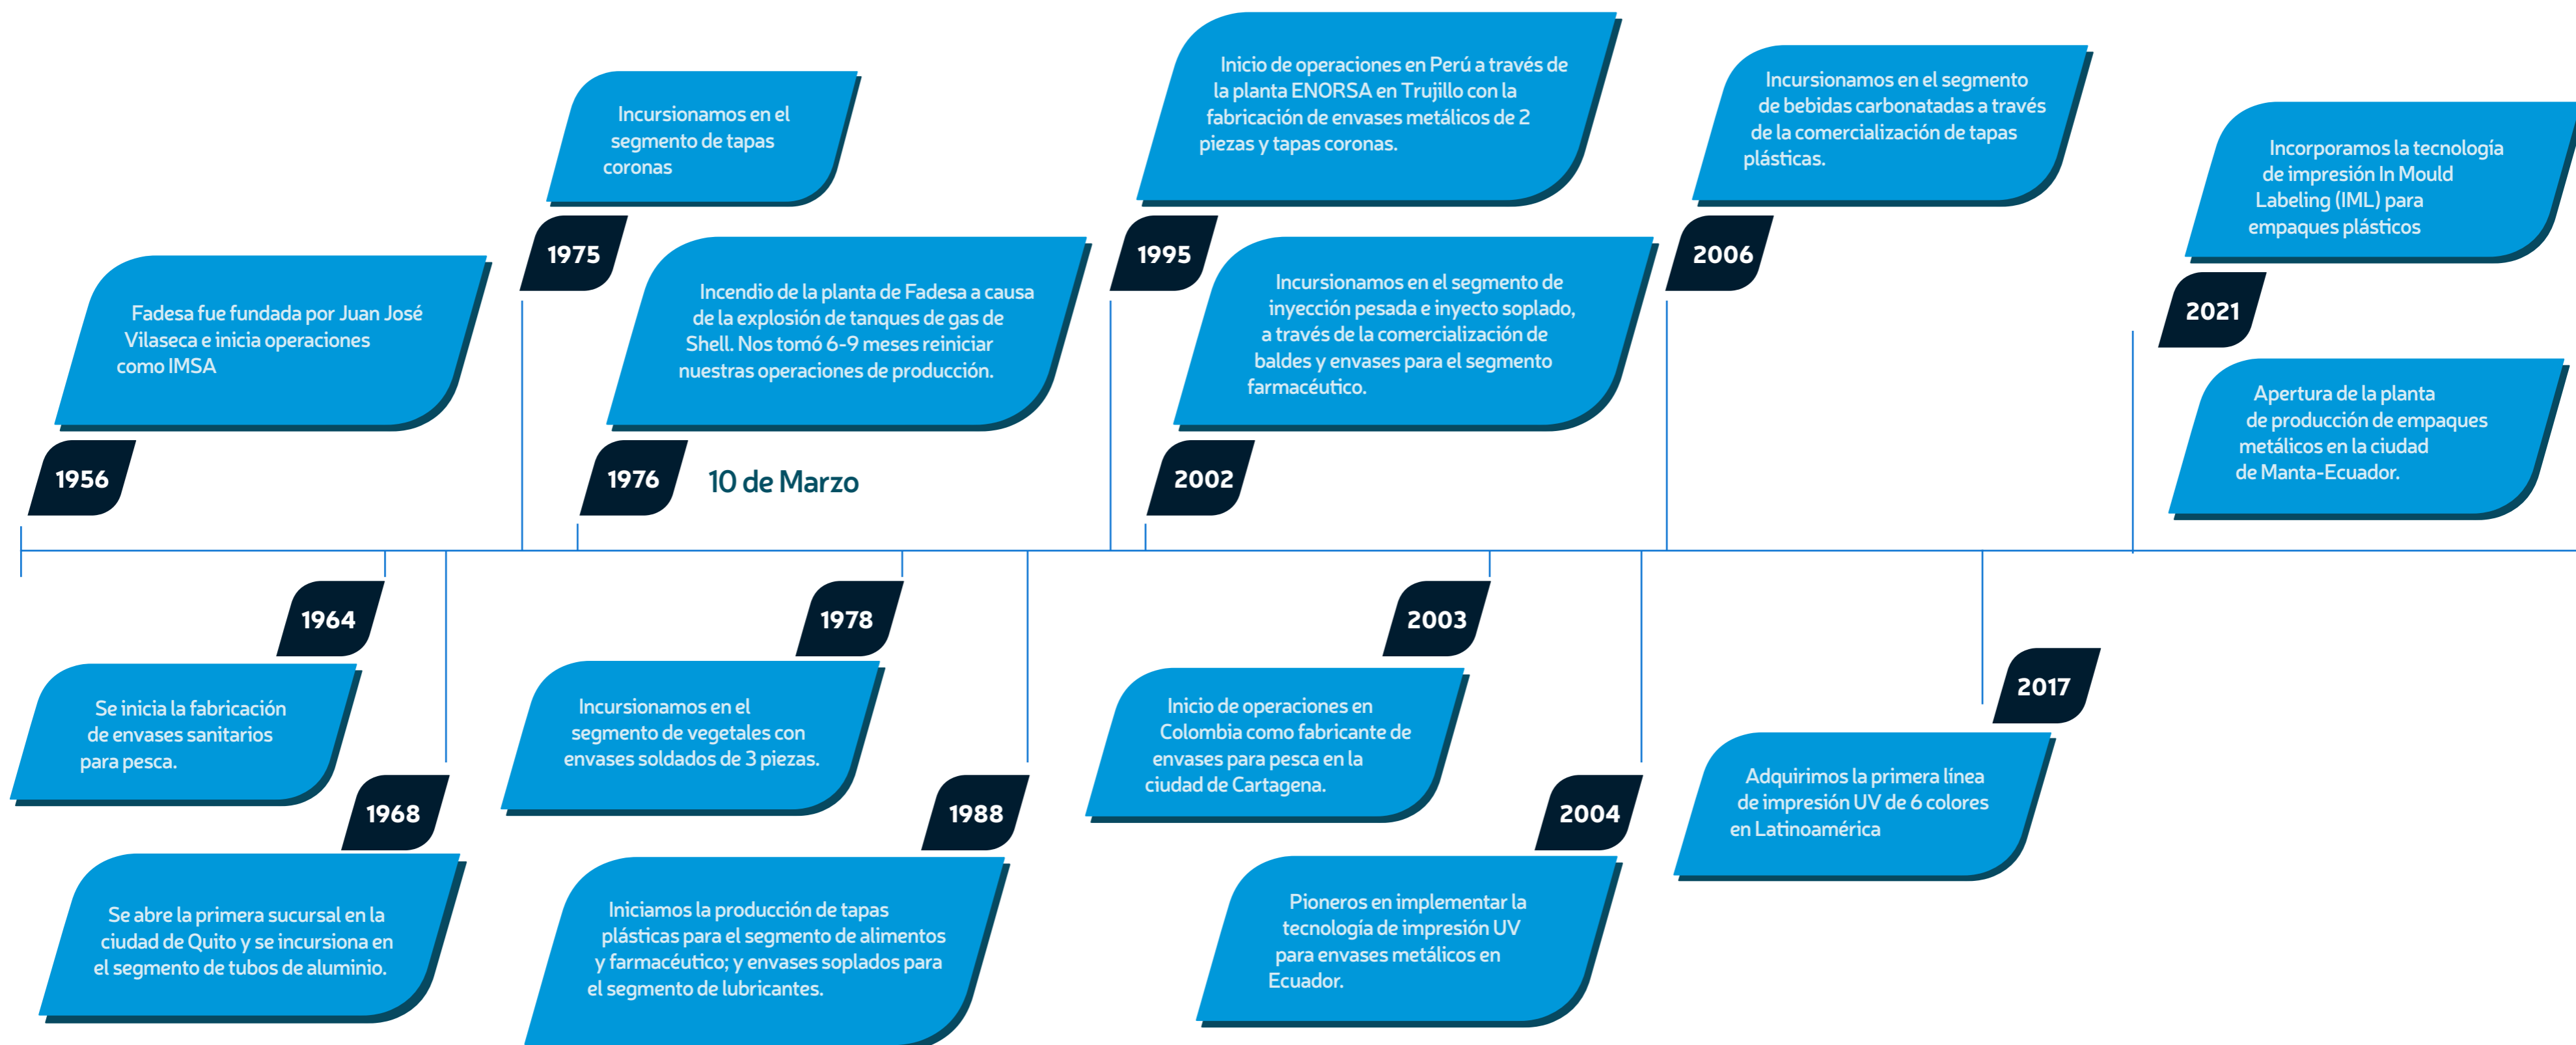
Fadesa fue fundada por Juan José Vilaseca e inicia operaciones como IMSA

1956

1964

Se inicia la fabricación de envases sanitarios para pesca.

1968

Se abre la primera sucursal en la ciudad de Quito y se incursiona en el segmento de tubos de aluminio.

Incursionamos en el segmento de tapas coronas

1975

Incendio de la planta de Fadesa a causa de la explosión de tanques de gas de Shell. Nos tomó 6-9 meses reiniciar nuestras operaciones de producción.

1976

10 de Marzo

1978

Incursionamos en el segmento de vegetales con envases soldados de 3 piezas.

1988

Iniciamos la producción de tapas plásticas para el segmento de alimentos y farmacéutico; y envases soplados para el segmento de lubricantes.

Inicio de operaciones en Perú a través de la planta ENORSA en Trujillo con la fabricación de envases metálicos de 2 piezas y tapas coronas.

1995

Incursionamos en el segmento de inyección pesada e inyecto soplado, a través de la comercialización de baldes y envases para el segmento farmacéutico.

2002

2003

Inicio de operaciones en Colombia como fabricante de envases para pesca en la ciudad de Cartagena.

2004

Pioneros en implementar la tecnología de impresión UV para envases metálicos en Ecuador.

Incursionamos en el segmento de bebidas carbonatadas a través de la comercialización de tapas plásticas.

2006

2017

Adquirimos la primera línea de impresión UV de 6 colores en Latinoamérica

Incorporamos la tecnología de impresión In Mould Labeling (IML) para empaques plásticos

2021

Apertura de la planta de producción de empaques metálicos en la ciudad de Manta-Ecuador.